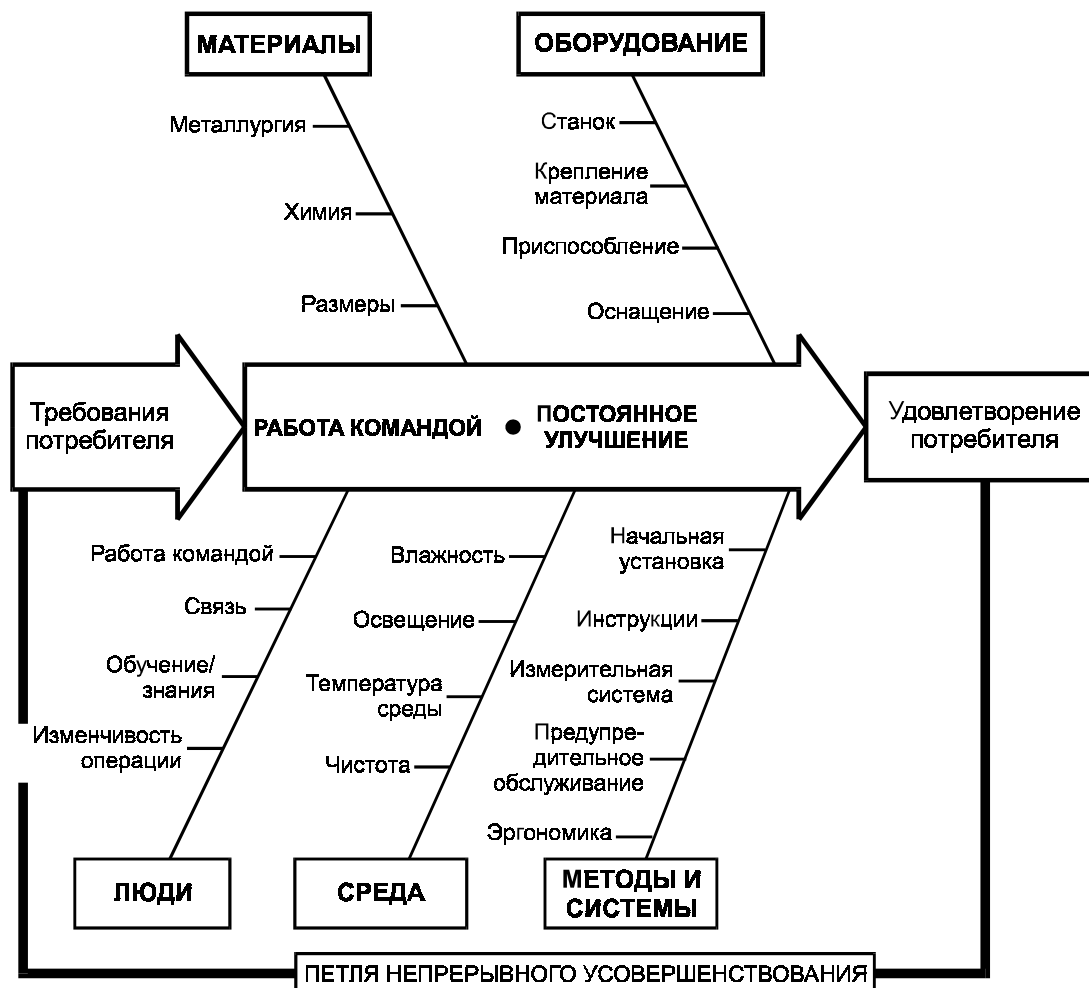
МАТЕРИАЛЫ

Металлургия

Химия

Размеры

ОБОРУДОВАНИЕ

Станок

Крепление материала

Приспособление

Оснащение

Требования потребителя

РАБОТА КОМАНДОЙ • ПОСТОЯННОЕ УЛУЧШЕНИЕ

Удовлетворение потребителя

Работа командой

Связь

Обучение/ знания

Изменчивость операции

Влажность

Освещение

Температура среды

Чистота

Начальная установка

Инструкции

Измерительная система

Предупредительное обслуживание

Эргономика

ЛЮДИ

СРЕДА

МЕТОДЫ И СИСТЕМЫ

ПЕТЛЯ НЕПРЕРЫВНОГО УСОВЕРШЕНСТВОВАНИЯ